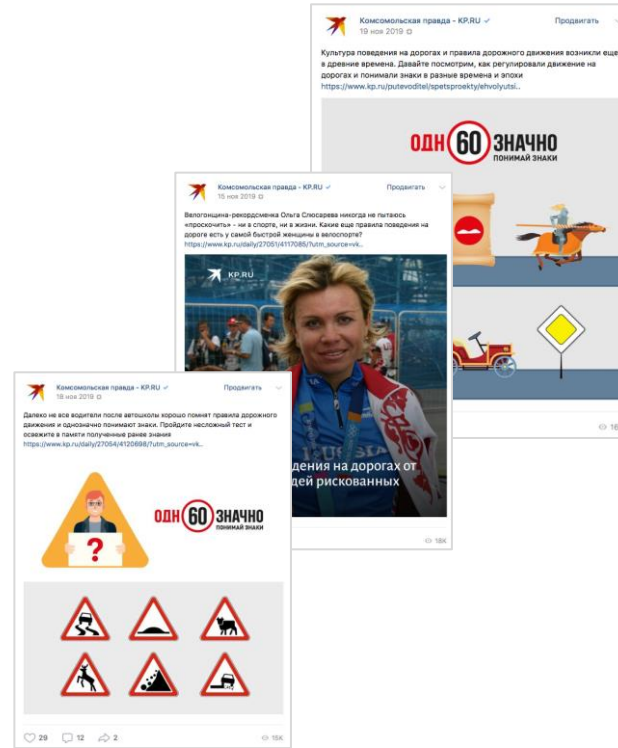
Комсомольская правда - KP.RU ✓
19 ноя 2019
Продвигать

Культура поведения на дорогах и правила дорожного движения возникли еще в древние времена. Давайте посмотрим, как регулировали движение на дорогах и понимали знаки в разные времена и эпохи
https://www.kp.ru/putevoditel/spetsproekty/ehvolyutsi...

ОДН 60 ЗНАЧНО
ПОНИМАЙ ЗНАКИ

16

Комсомольская правда - KP.RU ✓
15 ноя 2019
Продвигать

Велогонщица-рекордсменка Ольга Слюсарева никогда не пытаюсь «проскочить» - ни в спорте, ни в жизни. Какие еще правила поведения на дороге есть у самой быстрой женщины в велоспорте?
https://www.kp.ru/daily/27051/4117085/?utm_source=vk...

KP.RU

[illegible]дения на дорогах от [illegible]дей рискованных

18K

Комсомольская правда - KP.RU ✓
18 ноя 2019
Продвигать

Далеко не все водители после автошколы хорошо помнят правила дорожного движения и однозначно понимают знаки. Пройдите несложный тест и освежите в памяти полученные ранее знания
https://www.kp.ru/daily/27054/4120698/?utm_source=vk...

ОДН 60 ЗНАЧНО
ПОНИМАЙ ЗНАКИ

29 12 2
15K